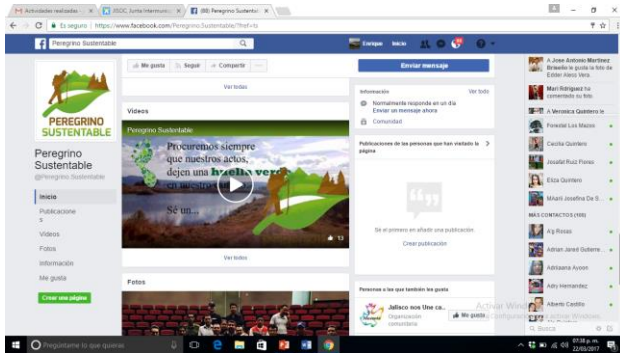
M Actividades realizadas × | JSGC Junta Intermunic × | (88) Peregrino Sustentabl ×

Es seguro | https://www.facebook.com/Peregrino.Sustentable/?fref=ts

Peregrino Sustentable

Enrique Inicio

PEREGRINO SUSTENTABLE

Peregrino Sustentable
@Peregrino.Sustentable

Inicio
Publicaciones
Videos
Fotos
Información
Me gusta

Crear una página

Me gusta | Seguir | Compartir | ...

Ver todas

Videos

Peregrino Sustentable

Procuremos siempre que nuestros actos, dejen una huella verde en nuestro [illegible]

Sé un...

13

Ver todos

Fotos

Enviar mensaje

Información Ver todo
Normalmente responde en un día
Enviar un mensaje ahora
Comunidad

Publicaciones de las personas que han visitado la página

Sé el primero en añadir una publicación.
Crear publicación

Personas a las que también les gusta

Jalisco nos Une ca...
Organización comunitaria
Me gusta

A Jose Antonio Martínez Briseño le gusta la foto de Edder Alanís Vera
Mari Rdriguez ha comentado su foto
A Veronica Quintero le
Forestal Los Mazos
Cecilia Quintero
Josafat Ruiz Flores
Eliza Quintero
MAaril Josefina De S...
MÁS CONTACTOS (105)
A'g Rosas
Adrian Jared Gutierre...
Adriaana Ayoon
Adry Hernandez
Alberto Cadillo
Busca

Activar Windows
Ve a Configuración para activar Windows.

Pregúntame lo que quieras

07:38 p. m.
22/03/2017